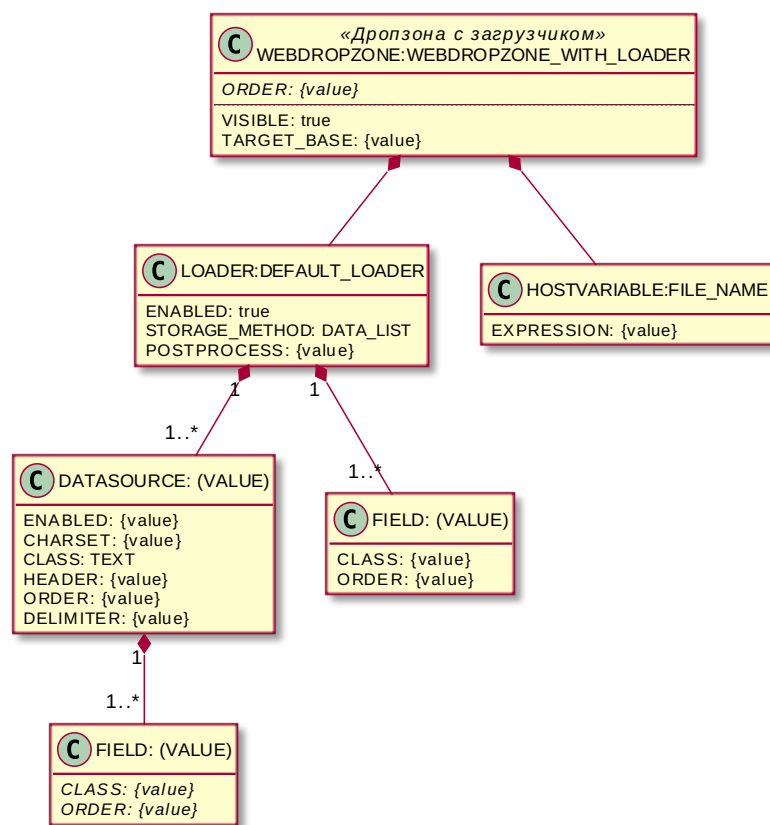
C «Дропзона с загрузчиком»
WEBDROPZONE:WEBDROPZONE_WITH_LOADER

ORDER: {value}

VISIBLE: true
TARGET_BASE: {value}

C LOADER:DEFAULT_LOADER

ENABLED: true
STORAGE_METHOD: DATA_LIST
POSTPROCESS: {value}

C HOSTVARIABLE:FILE_NAME

EXPRESSION: {value}

1
1..*
1
1..*

C DATASOURCE: (VALUE)

ENABLED: {value}
CHARSET: {value}
CLASS: TEXT
HEADER: {value}
ORDER: {value}
DELIMITER: {value}

C FIELD: (VALUE)

CLASS: {value}
ORDER: {value}

1
1..*

C FIELD: (VALUE)

CLASS: {value}
ORDER: {value}